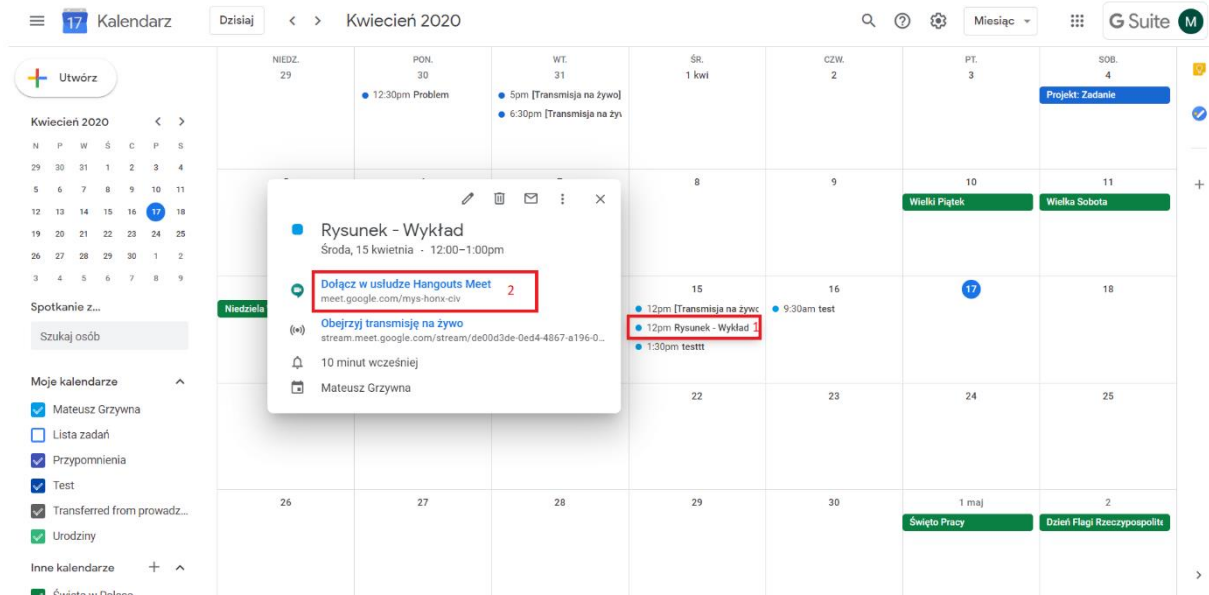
Kalendarz 17 Dzisiaj < > Kwiecień 2020 Miesiąc G Suite M

Utwórz

Kwiecień 2020 < >

| N | P | W | Ś | C | P | S |
|---|---|---|---|---|---|---|
| 29 | 30 | 31 | 1 | 2 | 3 | 4 |
| 5 | 6 | 7 | 8 | 9 | 10 | 11 |
| 12 | 13 | 14 | 15 | 16 | 17 | 18 |
| 19 | 20 | 21 | 22 | 23 | 24 | 25 |
| 26 | 27 | 28 | 29 | 30 | 1 | 2 |
| 3 | 4 | 5 | 6 | 7 | 8 | 9 |

Spotkanie z...

Szukaj osób

Moje kalendarze

Mateusz Grzywna
Lista zadań
Przypomnienia
Test
Transferred from prowadz...
Urodziny

Inne kalendarze +

Święta w Polsce

| NIEDZ. 29 | PON. 30 | WT. 31 | ŚR. 1 kwi | CZW. 2 | PT. 3 | SOB. 4 |
|---|---|---|---|---|---|---|
| | 12:30pm Problem | 5pm [Transmisja na żywo] 6:30pm [Transmisja na żyw | | | | Projekt: Zadanie |
| | | | 8 | 9 | 10 Wielki Piątek | 11 Wielka Sobota |
| Niedziela | | | 15 12pm [Transmisja na żywo 12pm Rysunek - Wykład 1 1:30pm testtt | 16 9:30am test | 17 | 18 |
| | | | 22 | 23 | 24 | 25 |
| 26 | 27 | 28 | 29 | 30 | 1 maj Święto Pracy | 2 Dzień Flagi Rzeczypospolite |

Rysunek - Wykład
Środa, 15 kwietnia · 12:00–1:00pm

Dołącz w usłudze Hangouts Meet 2
meet.google.com/mys-honx-civ

Obejrzyj transmisję na żywo
stream.meet.google.com/stream/de00d3de-0ed4-4867-a196-0...

10 minut wcześniej

Mateusz Grzywna